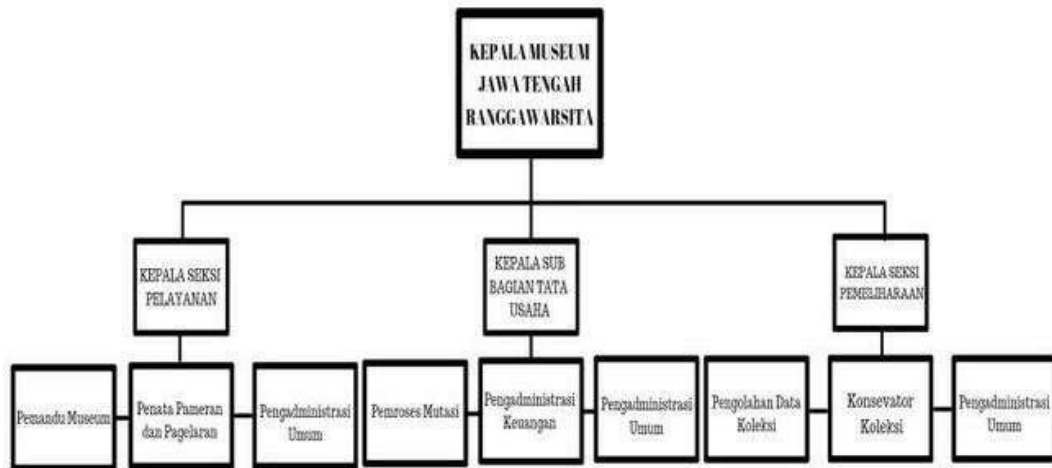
KEPALA MUSEUM JAWA TENGAH RANGGAWARSITA

KEPALA SEKSI PELAYANAN

KEPALA SUB BAGIAN TATA USAHA

KEPALA SEKSI PEMELIHARAAN

Pemandu Museum

Penata Pameran dan Pagelaran

Pengadministrasi Umum

Pemroses Mutasi

Pengadministrasi Keuangan

Pengadministrasi Umum

Pengolahan Data Koleksi

Konsevator Koleksi

Pengadministrasi Umum